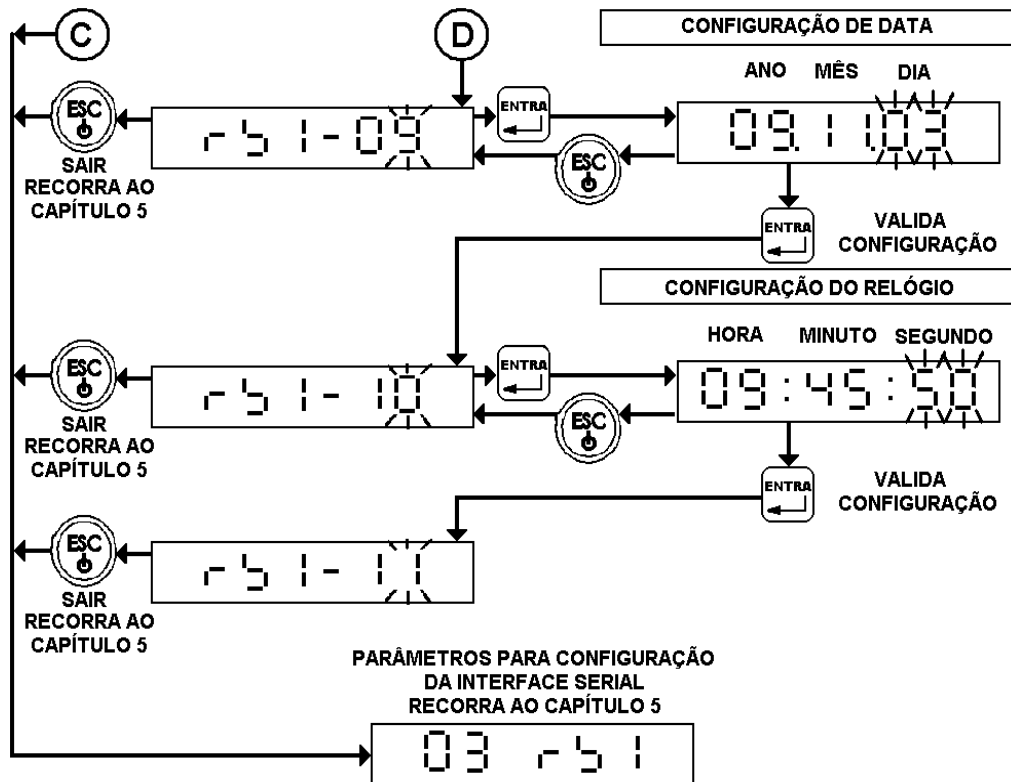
C

D

CONFIGURAÇÃO DE DATA

ANO MÊS DIA

ESC

SAIR RECORRA AO CAPÍTULO 5

rb1-09

ENTRA

09.11.03

ESC

ENTRA

VALIDA CONFIGURAÇÃO

CONFIGURAÇÃO DO RELÓGIO

HORA MINUTO SEGUNDO

ESC

SAIR RECORRA AO CAPÍTULO 5

rb1- 10

ENTRA

09:45:50

ESC

ENTRA

VALIDA CONFIGURAÇÃO

ESC

SAIR RECORRA AO CAPÍTULO 5

rb1- 11

PARÂMETROS PARA CONFIGURAÇÃO DA INTERFACE SERIAL RECORRA AO CAPÍTULO 5

03 rb1